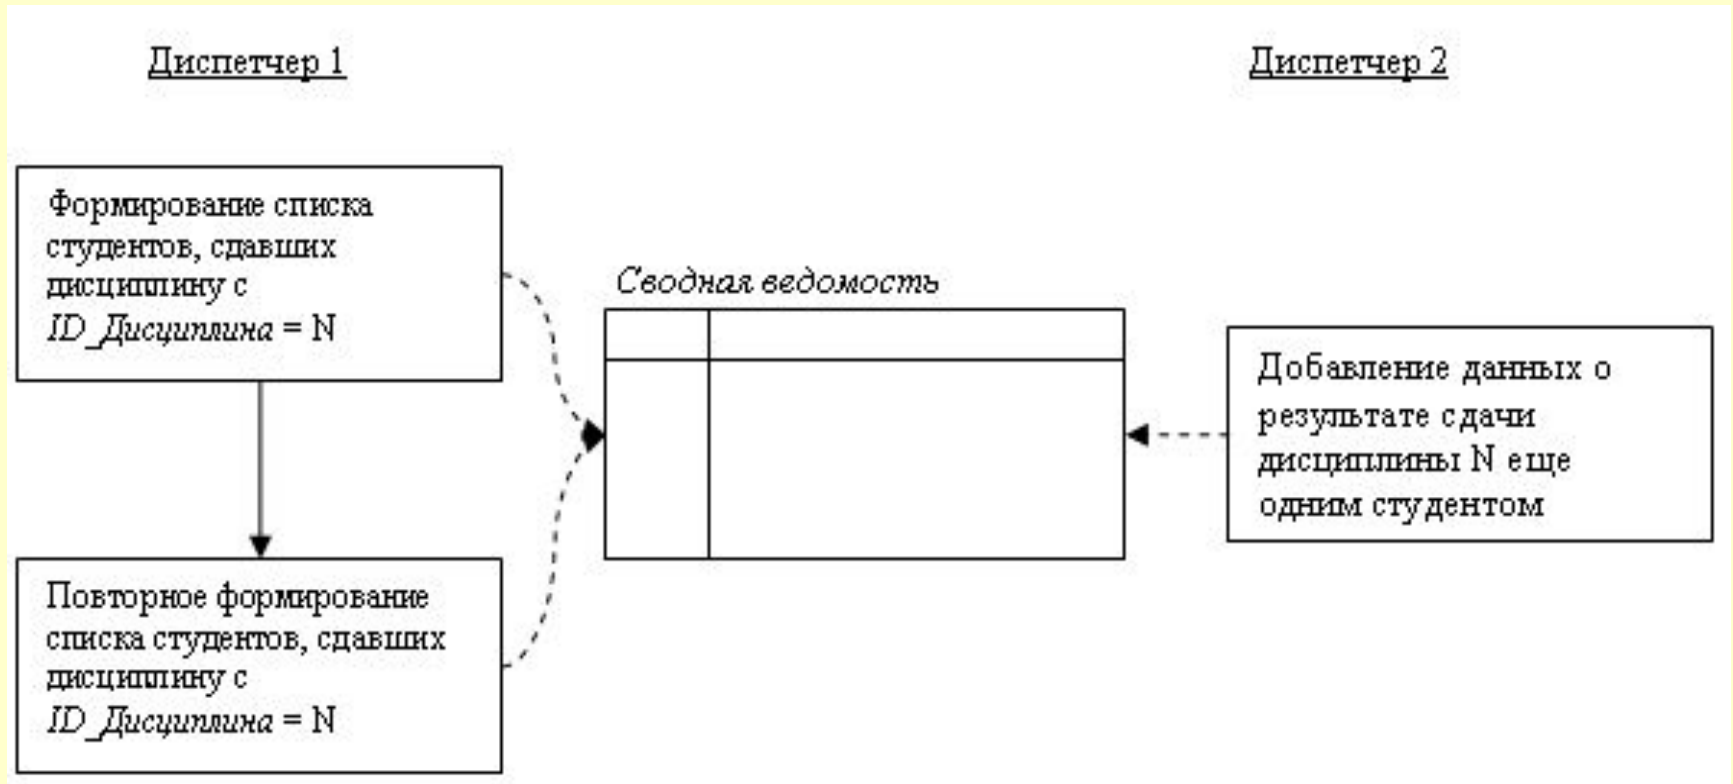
Диспетчер 1

Диспетчер 2

Формирование списка студентов, сдавших дисциплину с *ID_Дисциплина* = N

Сводная ведомость

Добавление данных о результате сдачи дисциплины N еще одним студентом

Повторное формирование списка студентов, сдавших дисциплину с *ID_Дисциплина* = N